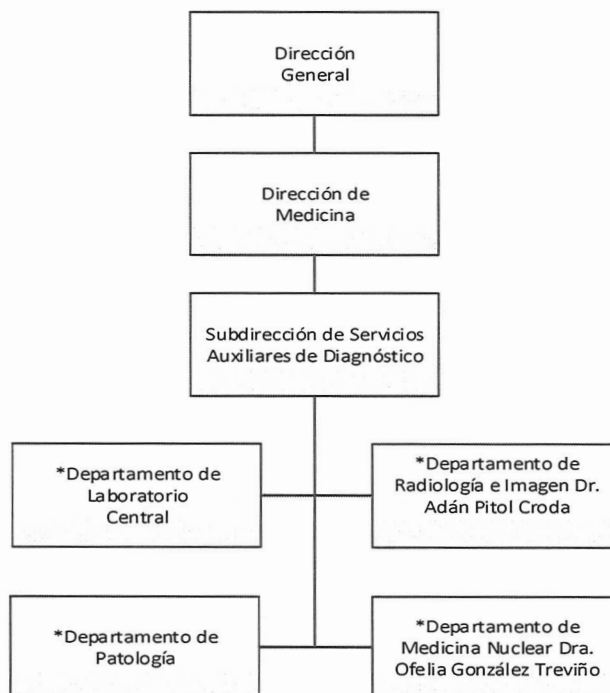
Dirección General

Dirección de Medicina

Subdirección de Servicios Auxiliares de Diagnóstico

*Departamento de Laboratorio Central

*Departamento de Radiología e Imagen Dr. Adán Pitol Croda

*Departamento de Patología

*Departamento de Medicina Nuclear Dra. Ofelia González Treviño